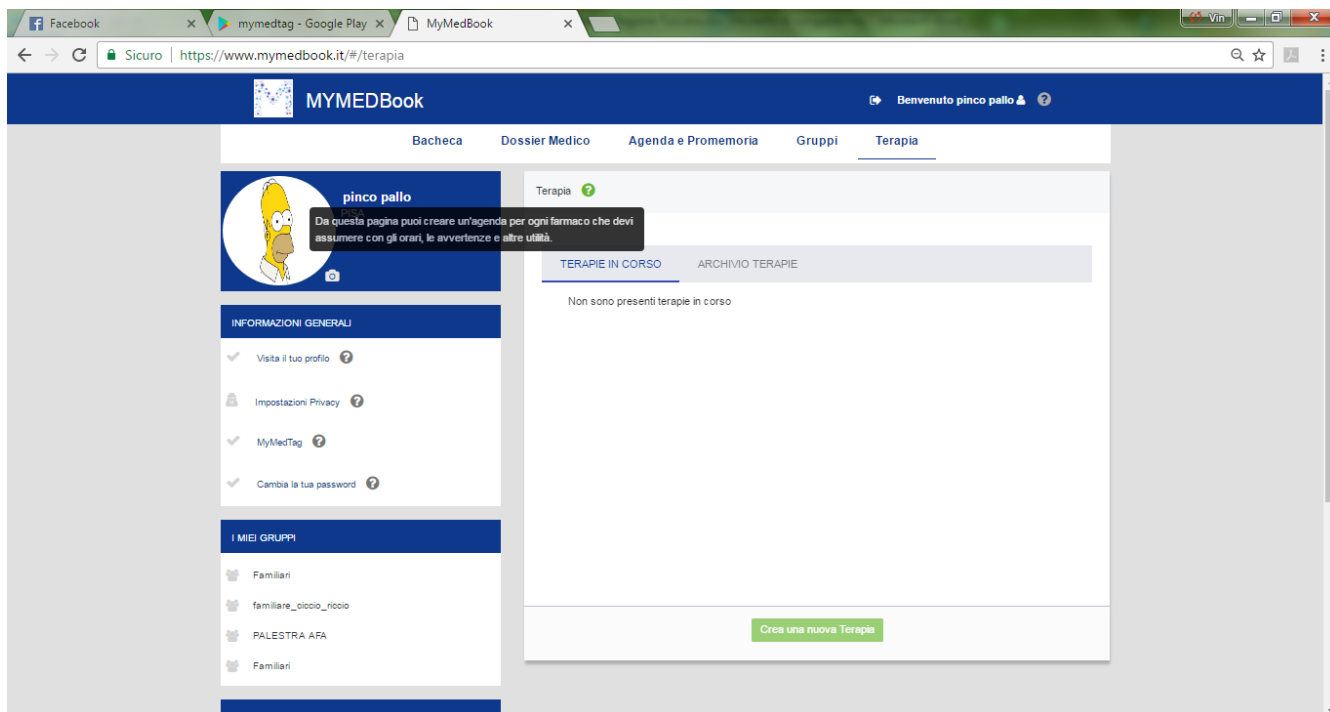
Facebook ×
mymedtag - Google Play ×
MyMedBook ×
Vin
Sicuro | https://www.mymedbook.it/#/terapia

MYMEDBook
Benvenuto pinco pallo

Bacheca
Dossier Medico
Agenda e Promemoria
Gruppi
Terapia

pinco pallo
PISA
Da questa pagina puoi creare un'agenda per ogni farmaco che devi assumere con gli orari, le avvertenze e altre utilità.

Terapia

TERAPIE IN CORSO
ARCHIVIO TERAPIE

Non sono presenti terapie in corso

INFORMAZIONI GENERALI
Visita il tuo profilo
Impostazioni Privacy
MyMedTag
Cambia la tua password

I MIEI GRUPPI
Familiari
familiare_ciccio_riccio
PALESTRA AFA
Familiari

Crea una nuova Terapia